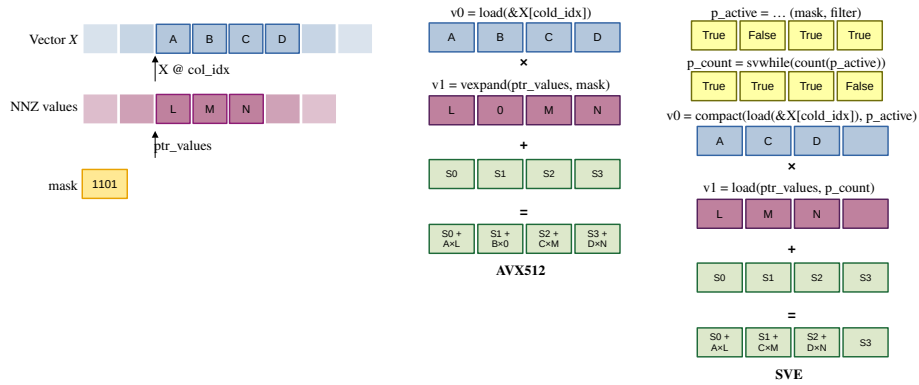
Vector $X$

A B C D

X @ col_idx

NNZ values

L M N

ptr_values

mask 1101

v0 = load(&X[cold_idx])

A B C D

×

v1 = vexpand(ptr_values, mask)

L 0 M N

+

S0 S1 S2 S3

=

| S0 + A×L | S1 + B×0 | S2 + C×M | S3 + D×N |
|---|---|---|---|

AVX512

p_active = … (mask, filter)

| True | False | True | True |
|---|---|---|---|

p_count = svwhile(count(p_active))

| True | True | True | False |
|---|---|---|---|

v0 = compact(load(&X[cold_idx]), p_active)

A C D

×

v1 = load(ptr_values, p_count)

L M N

+

S0 S1 S2 S3

=

| S0 + A×L | S1 + C×M | S2 + D×N | S3 |
|---|---|---|---|

SVE